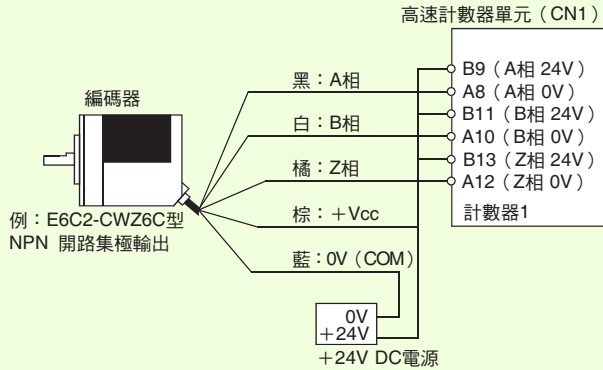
高速計數器單元（CN1）

編碼器

黑：A相

白：B相

橘：Z相

棕：+Vcc

藍：0V（COM）

B9（A相 24V）
A8（A相 0V）
B11（B相 24V）
A10（B相 0V）
B13（Z相 24V）
A12（Z相 0V）

計數器1

例：E6C2-CWZ6C型
NPN 開路集極輸出

0V
+24V

+24V DC電源